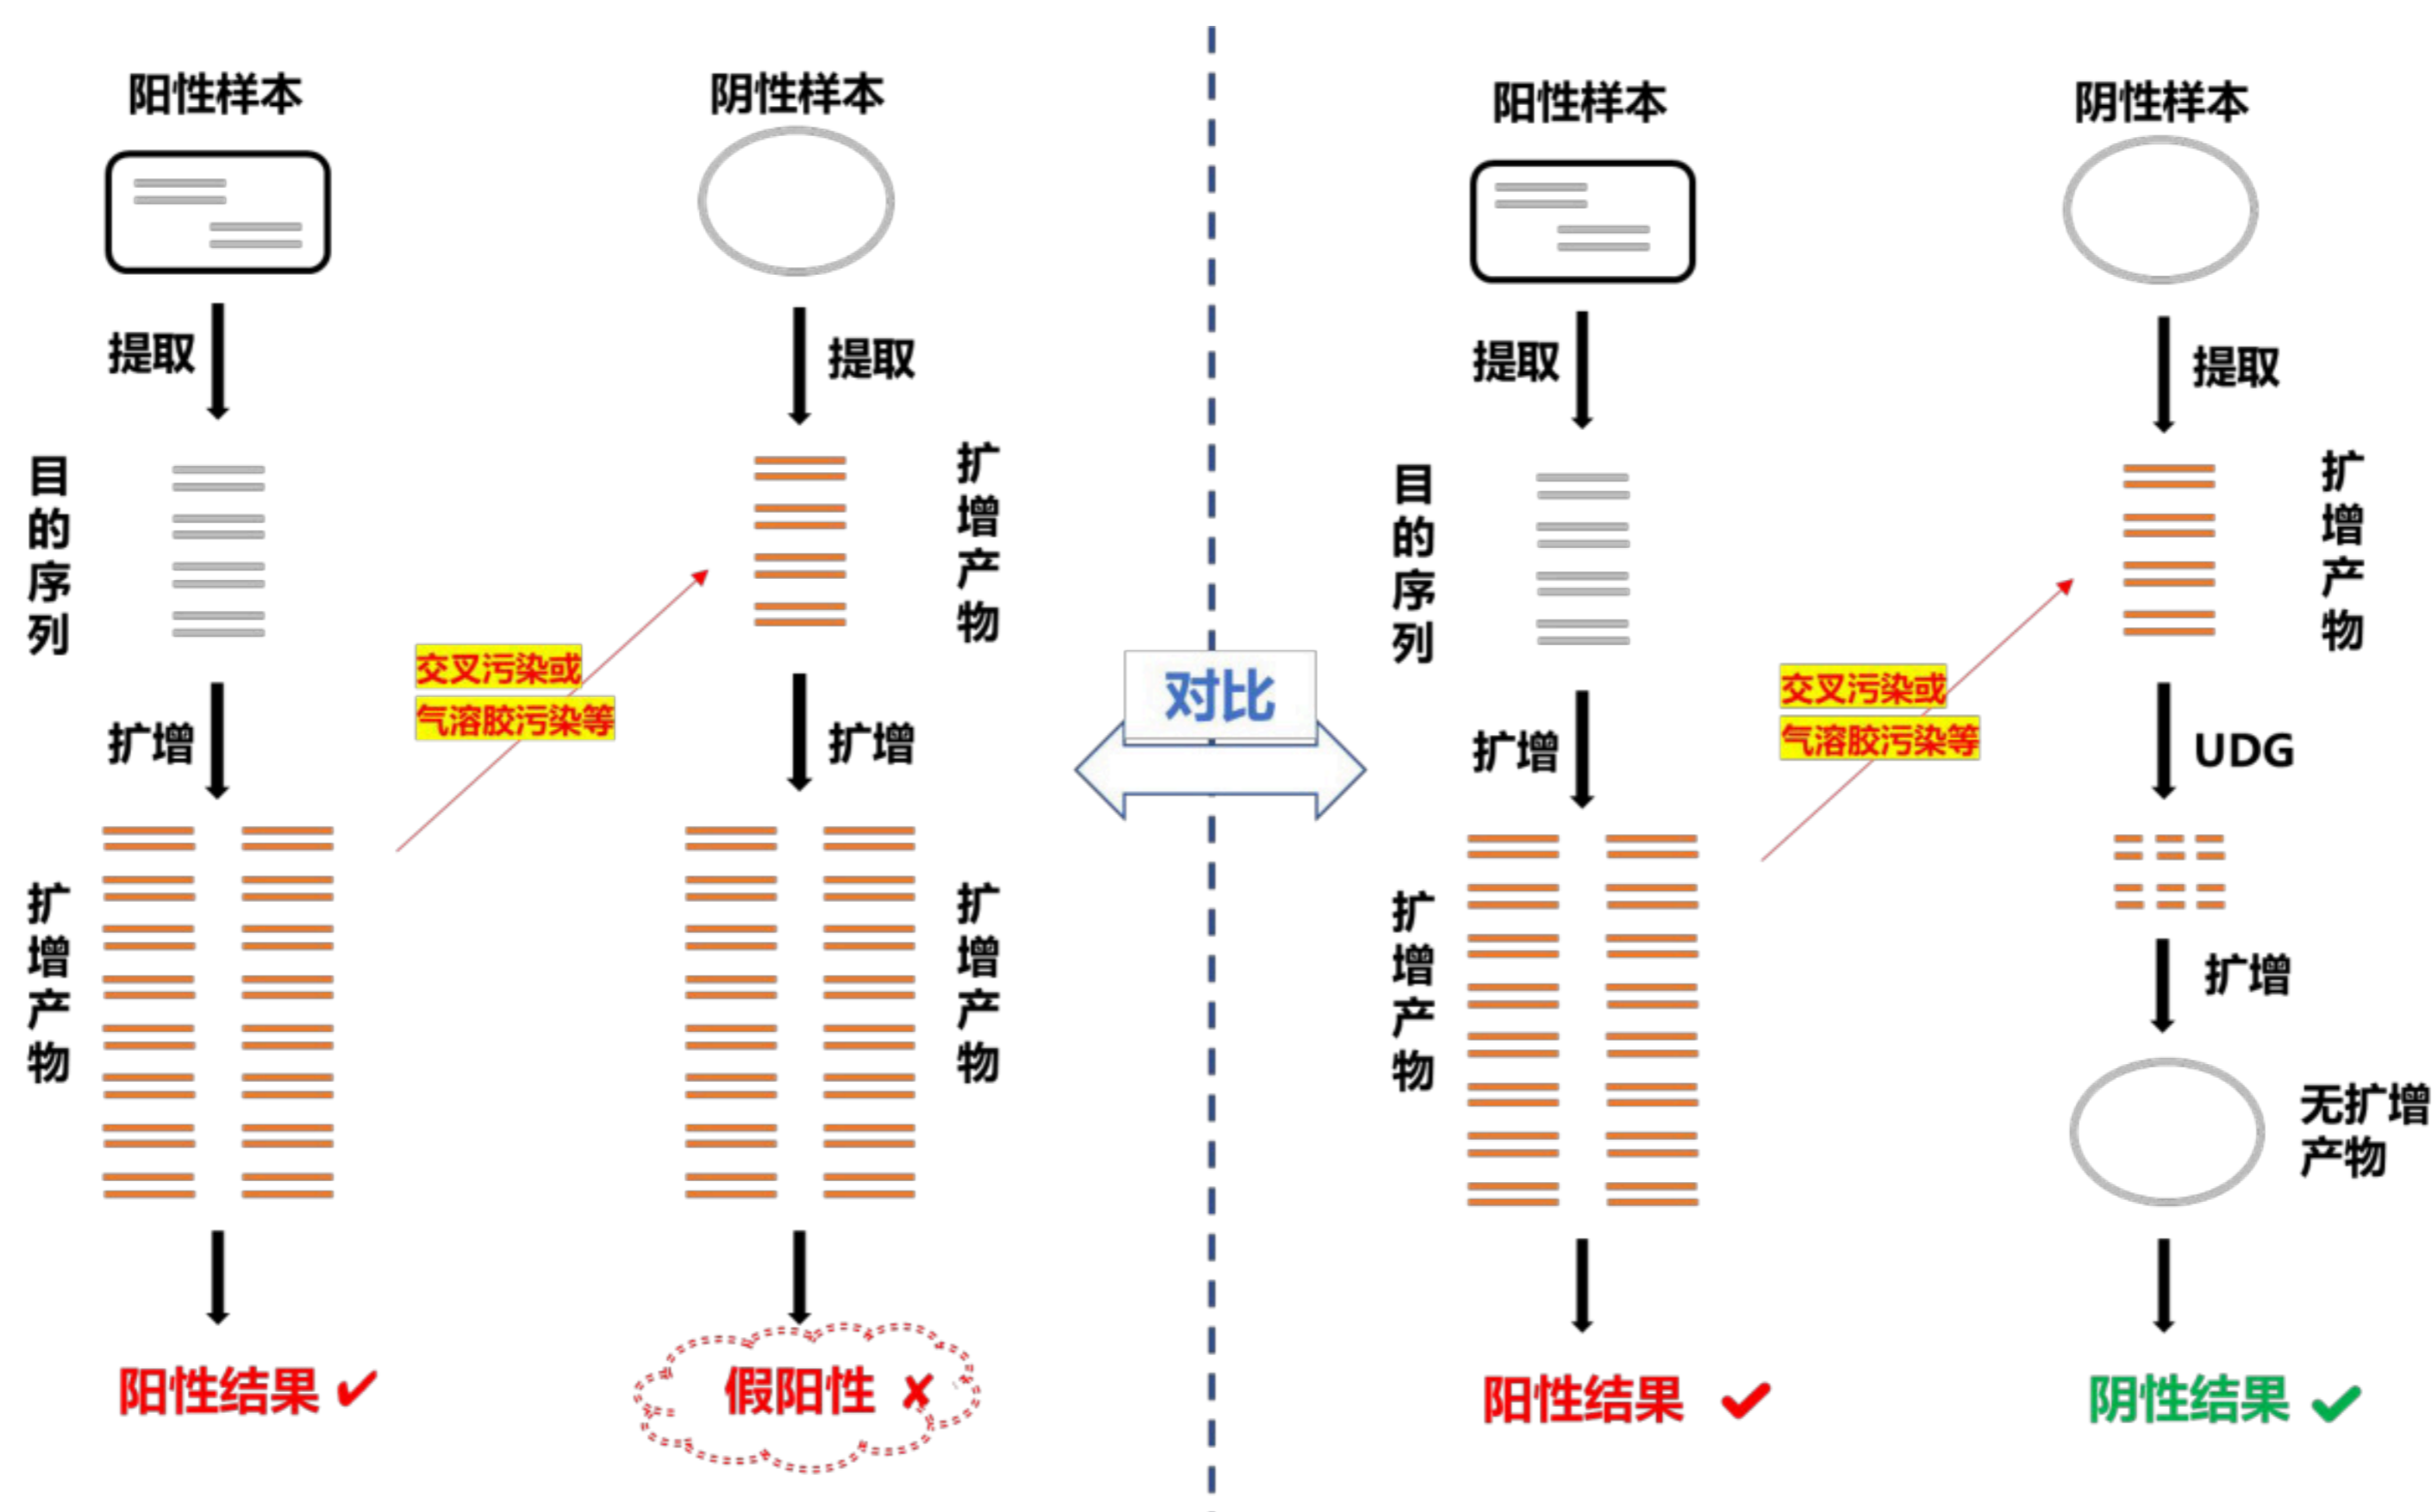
阳性样本

提取

目的序列

扩增

扩增产物

阳性结果 ✔

交叉污染或
气溶胶污染等

阴性样本

提取

扩增产物

扩增

扩增产物

假阳性 ✘

对比

阳性样本

提取

目的序列

扩增

扩增产物

阳性结果 ✔

交叉污染或
气溶胶污染等

阴性样本

提取

扩增产物

UDG

扩增

无扩增产物

阴性结果 ✔